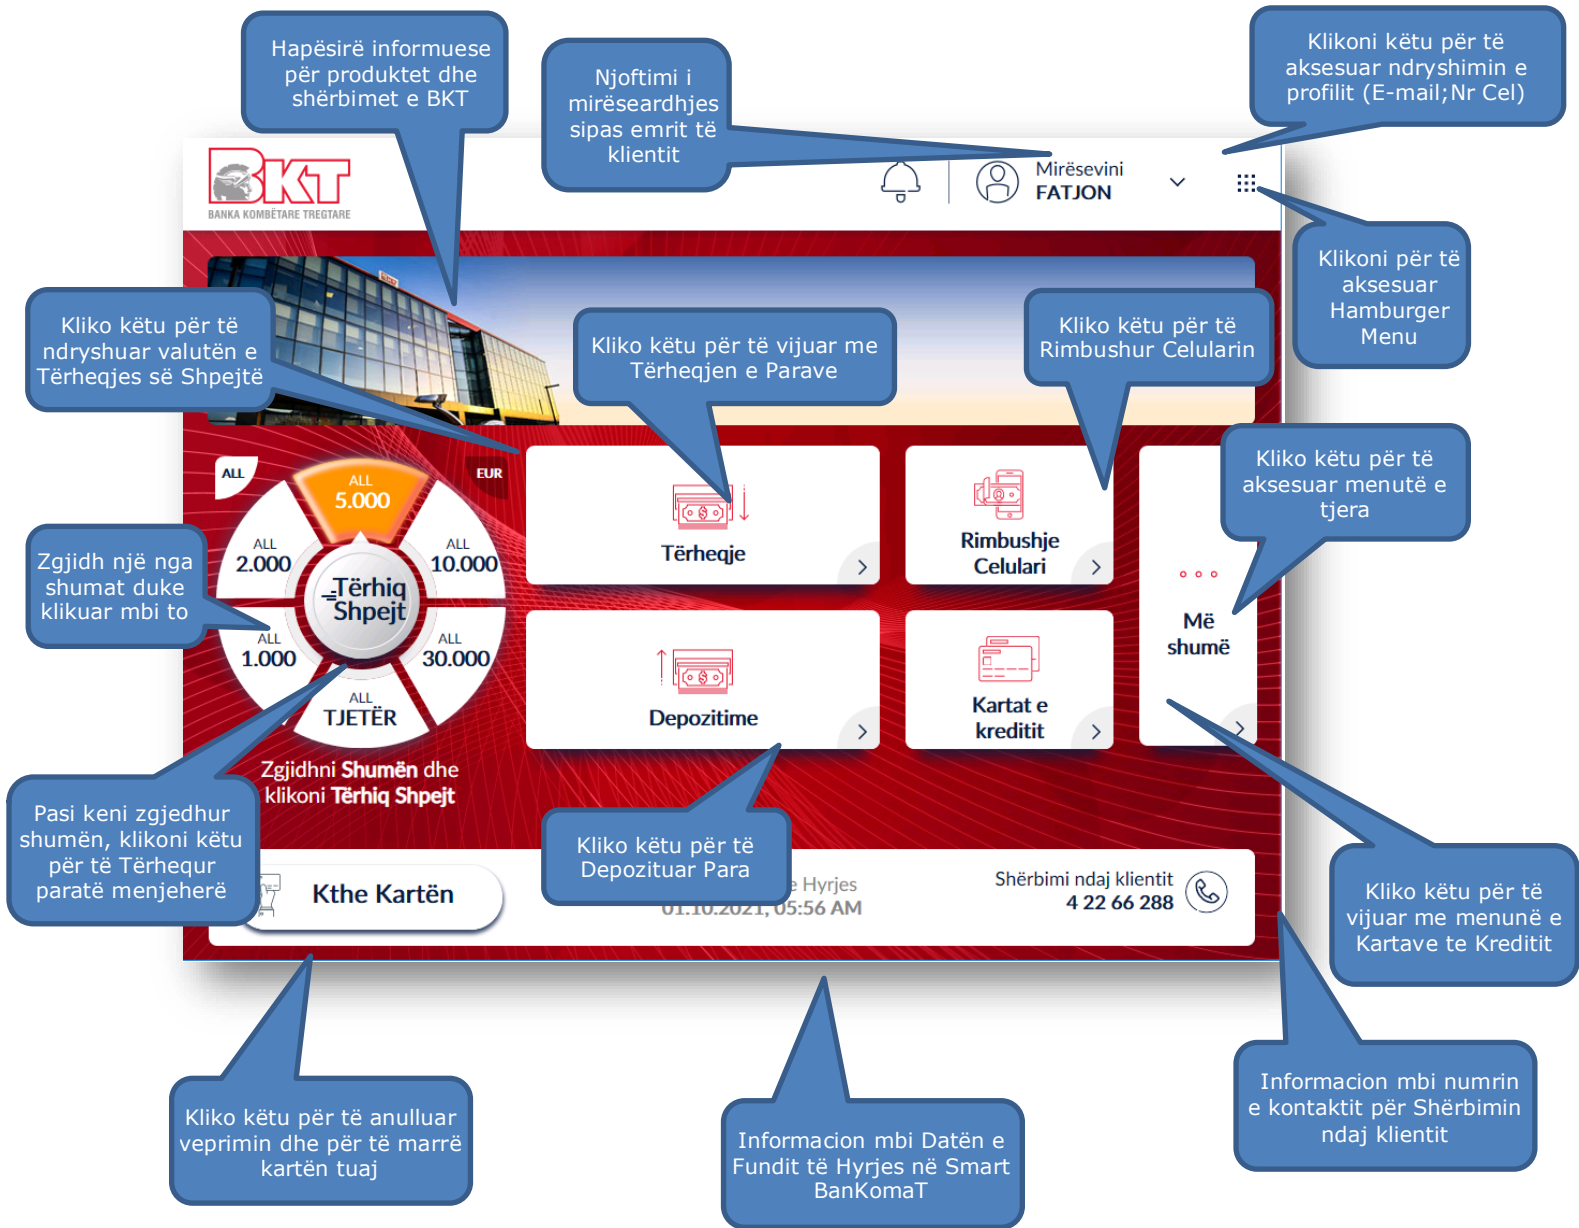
Hapësirë informuese për produktet dhe shërbimet e BKT

Njoftimi i mirëseardhjes sipas emrit të klientit

Klikoni këtu për të aksesuar ndryshimin e profilit (E-mail;Nr Cel)

BKT
BANKA KOMBËTARE TREGTARE

Mirësevini
FATJON

Klikoni për të aksesuar Hamburger Menu

Kliko këtu për të ndryshuar valutën e Tërheqjes së Shpejtë

Kliko këtu për të vijuar me Tërheqjen e Parave

Kliko këtu për të Rimbushur Celularin

Kliko këtu për të aksesuar menutë e tjera

ALL
EUR
ALL 5.000
ALL 2.000
ALL 10.000
Tërhiq Shpejt
ALL 1.000
ALL 30.000
ALL TJETËR

Zgjidh një nga shumat duke klikuar mbi to

Tërheqje

Rimbushje Celulari

Më shumë

Depozitime

Kartat e kreditit

Zgjidhni Shumën dhe klikoni Tërhiq Shpejt

Pasi keni zgjedhur shumën, klikoni këtu për të Tërhequr paratë menjeherë

Kthe Kartën

Kliko këtu për të Depozituar Para

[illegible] e Hyrjes
01.10.2021, 05:56 AM

Shërbimi ndaj klientit
4 22 66 288

Kliko këtu për të vijuar me menunë e Kartave te Kreditit

Kliko këtu për të anulluar veprimin dhe për të marrë kartën tuaj

Informacion mbi Datën e Fundit të Hyrjes në Smart BanKomaT

Informacion mbi numrin e kontaktit për Shërbimin ndaj klientit